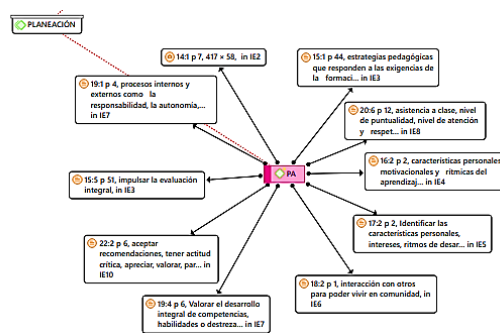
PLANEACIÓN

14:1 p 7, 417 × 58, in IE2

15:1 p 44, estrategias pedagógicas que responden a las exigencias de la formaci... in IE3

19:1 p 4, procesos internos y externos como la responsabilidad, la autonomía,... in IE7

20:6 p 12, asistencia a clase, nivel de puntualidad, nivel de atención y respet... in IE8

PA

16:2 p 2, características personales motivacionales y ritmicas del aprendizaj... in IE4

15:5 p 51, impulsar la evaluación integral, in IE3

17:2 p 2, Identificar las características personales, intereses, ritmos de desar... in IE5

22:2 p 6, aceptar recomendaciones, tener actitud crítica, apreciar, valorar, par... in IE10

18:2 p 1, interacción con otros para poder vivir en comunidad, in IE6

19:4 p 6, Valorar el desarrollo integral de competencias, habilidades o destreza... in IE7